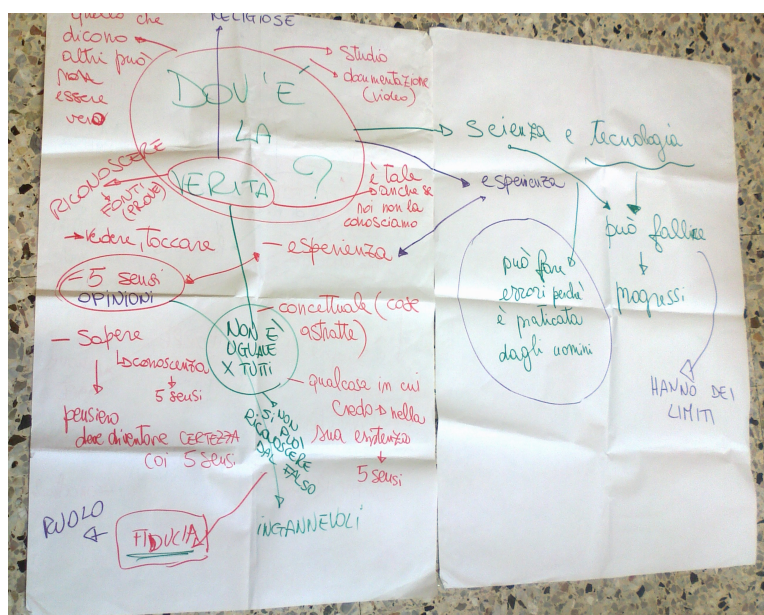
quello che dicono altri può non essere vero

RELIGIOSE

studio

documentazione (video)

DOV'È LA VERITÀ?

RICONOSCERE FONTI (PROVE)

è tale anche se noi non la conosciamo

→ vedere, toccare

esperienza

5 sensi

OPINIONI

concettuale (cose astratte)

NON È UGUALE X TUTTI

qualcosa in cui credo → nella sua esistenza
↓
5 sensi

— sapere
↳ conoscenza
↓
5 sensi

pensiero deve diventare CERTEZZA coi 5 sensi

NON SI PUÒ RICONOSCERE DAL FALSO

INGANNEVOLI

RUOLO

FIDUCIA

Scienza e tecnologia

esperienza

può fare errori perché è praticata dagli uomini

può fallire
↓
progressi

HANNO DEI LIMITI